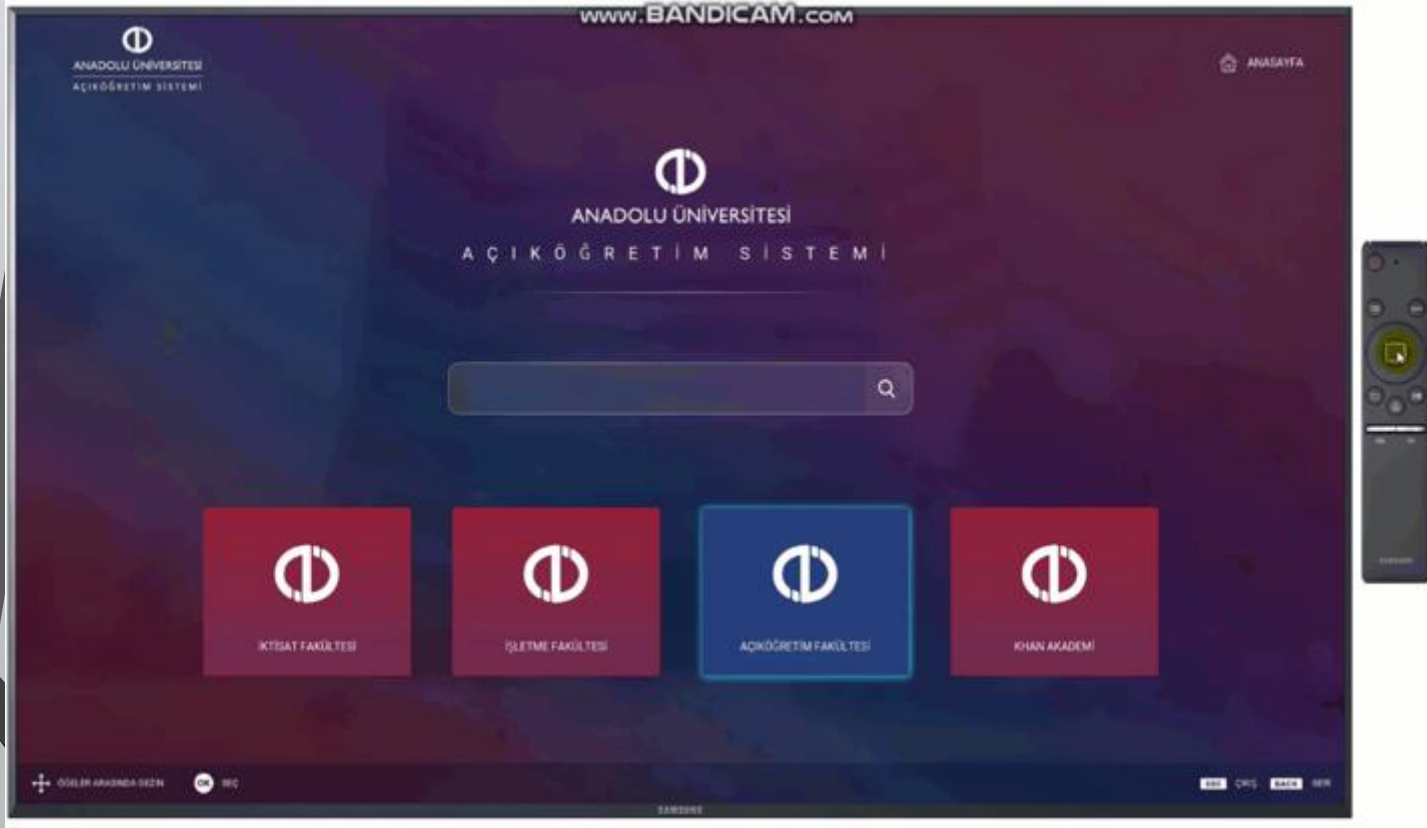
www.BANDICAM.com

ANADOLU ÜNİVERSİTESİ
AÇIKÖĞRETİM SİSTEMİ

ANASAYFA

ANADOLU ÜNİVERSİTESİ
AÇIKÖĞRETİM SİSTEMİ

İKTİSAT FAKÜLTESİ

İŞLETME FAKÜLTESİ

AÇIKÖĞRETİM FAKÜLTESİ

KHAN AKADEMİ

ÖĞELER ARASINDA GEZİN
OK SEÇ

ESC ÇIKIŞ BACK GERİ

SAMSUNG